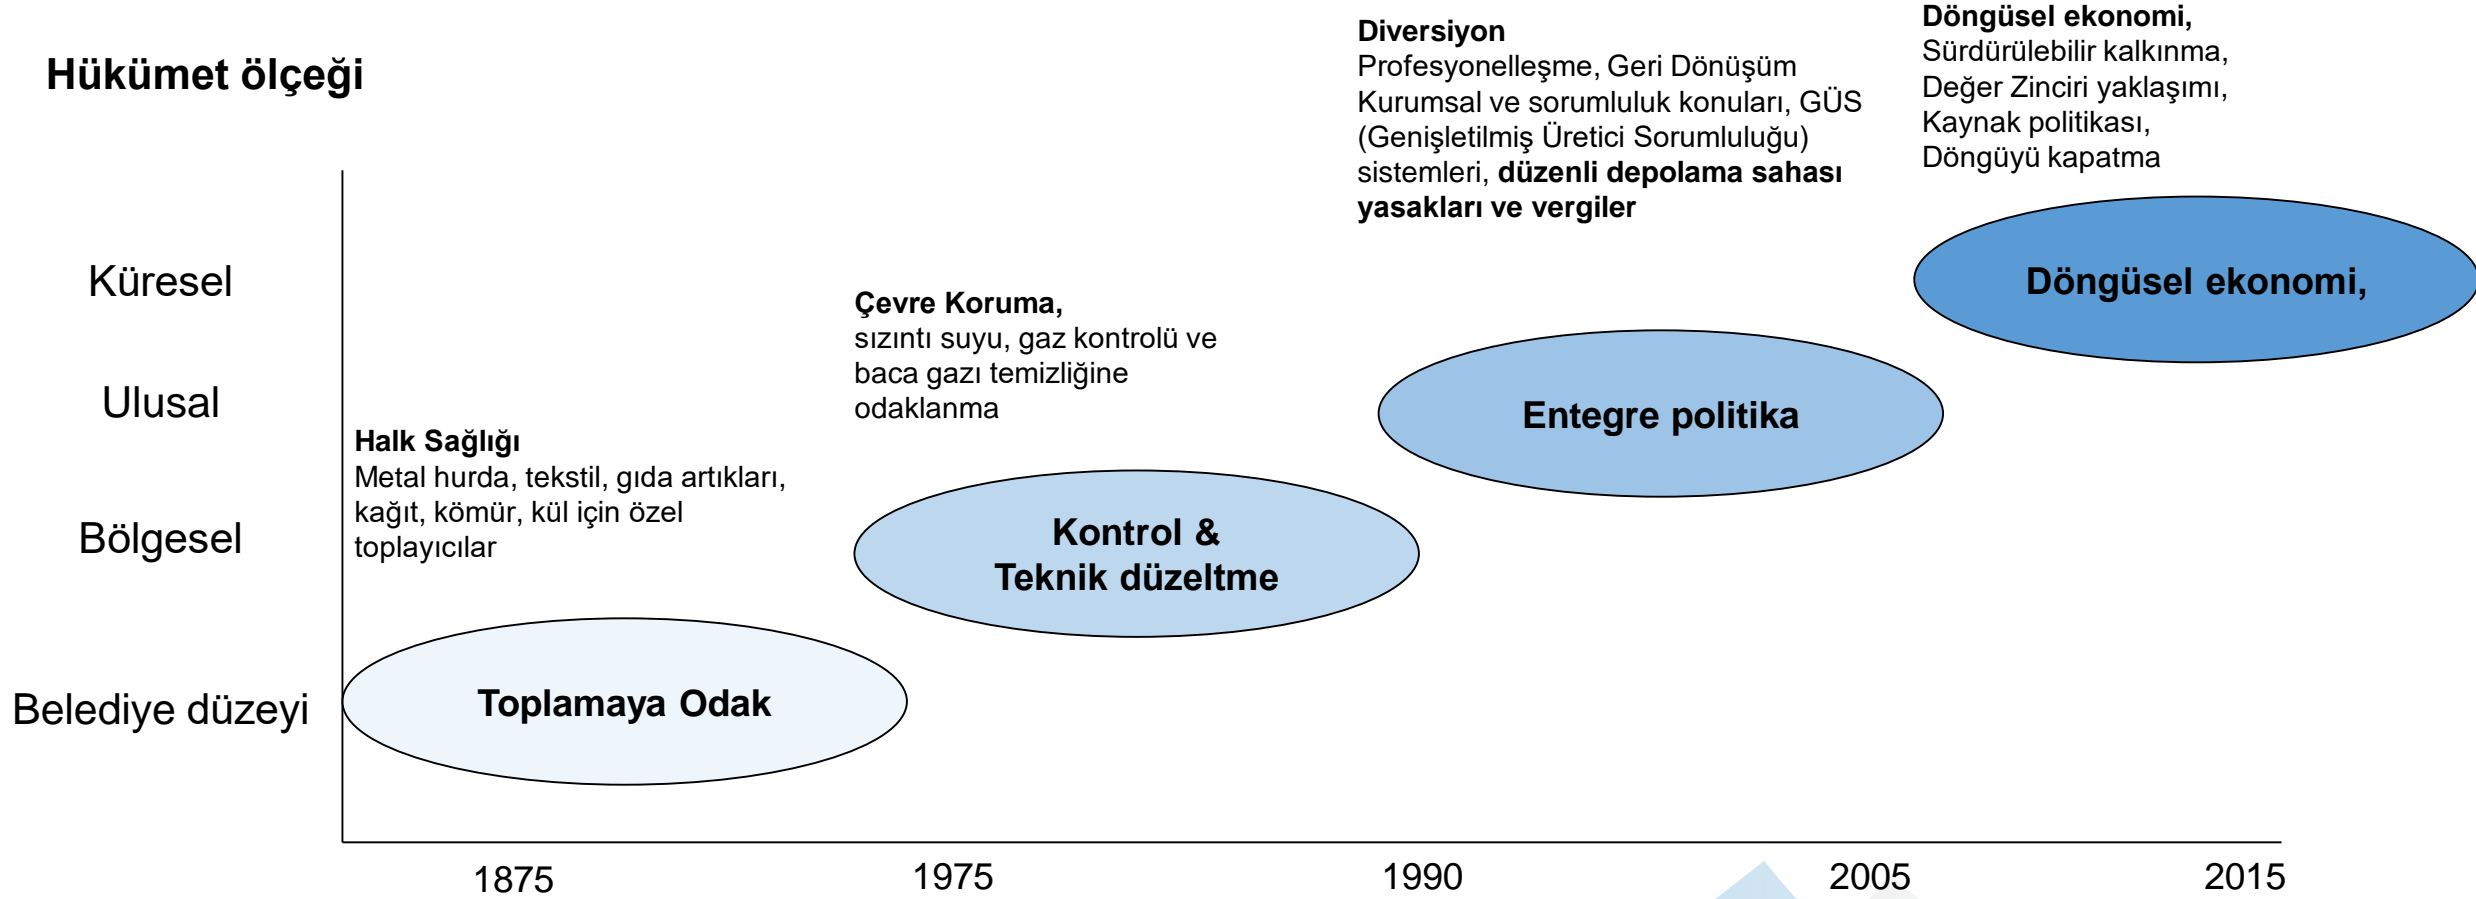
Hükümet ölçeği

Küresel

Ulusal

Bölgesel

Belediye düzeyi

Halk Sağlığı
Metal hurda, tekstil, gıda artıkları, kağıt, kömür, kül için özel toplayıcılar

Toplamaya Odak

Çevre Koruma,
sızıntı suyu, gaz kontrolü ve baca gazı temizliğine odaklanma

Kontrol & Teknik düzeltme

Diversiyon
Profesyonelleşme, Geri Dönüşüm Kurumsal ve sorumluluk konuları, GÜS (Genişletilmiş Üretici Sorumluluğu) sistemleri, düzenli depolama sahası yasakları ve vergiler

Entegre politika

Döngüsel ekonomi,
Sürdürülebilir kalkınma, Değer Zinciri yaklaşımı, Kaynak politikası, Döngüyü kapatma

Döngüsel ekonomi,

1875

1975

1990

2005

2015